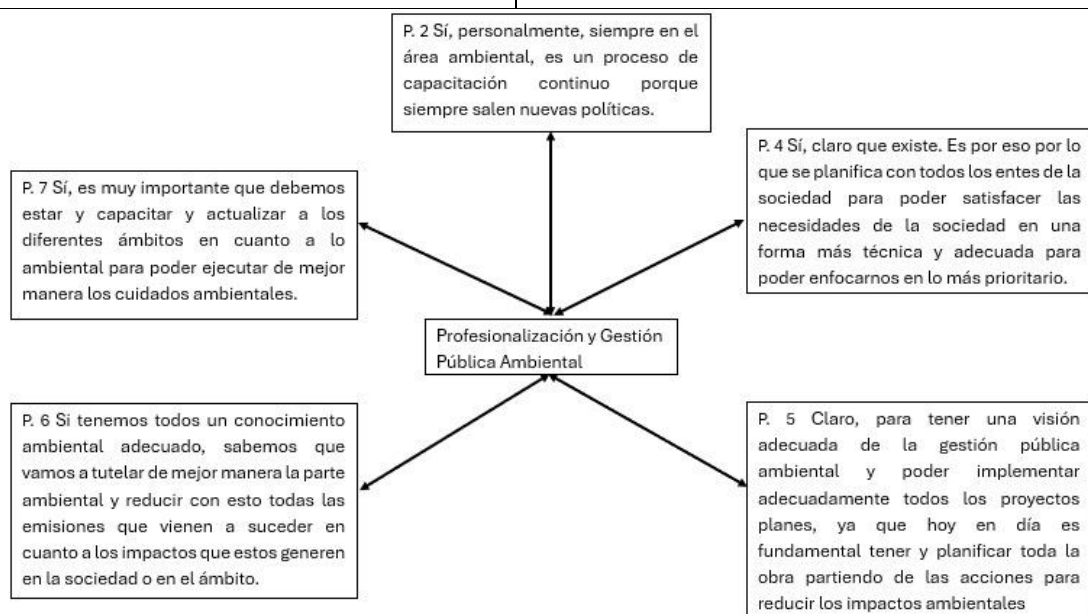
P. 2 Sí, personalmente, siempre en el área ambiental, es un proceso de capacitación continuo porque siempre salen nuevas políticas.

P. 7 Sí, es muy importante que debemos estar y capacitar y actualizar a los diferentes ámbitos en cuanto a lo ambiental para poder ejecutar de mejor manera los cuidados ambientales.

P. 4 Sí, claro que existe. Es por eso por lo que se planifica con todos los entes de la sociedad para poder satisfacer las necesidades de la sociedad en una forma más técnica y adecuada para poder enfocarnos en lo más prioritario.

Profesionalización y Gestión Pública Ambiental

P. 6 Si tenemos todos un conocimiento ambiental adecuado, sabemos que vamos a tutelar de mejor manera la parte ambiental y reducir con esto todas las emisiones que vienen a suceder en cuanto a los impactos que estos generen en la sociedad o en el ámbito.

P. 5 Claro, para tener una visión adecuada de la gestión pública ambiental y poder implementar adecuadamente todos los proyectos planes, ya que hoy en día es fundamental tener y planificar toda la obra partiendo de las acciones para reducir los impactos ambientales